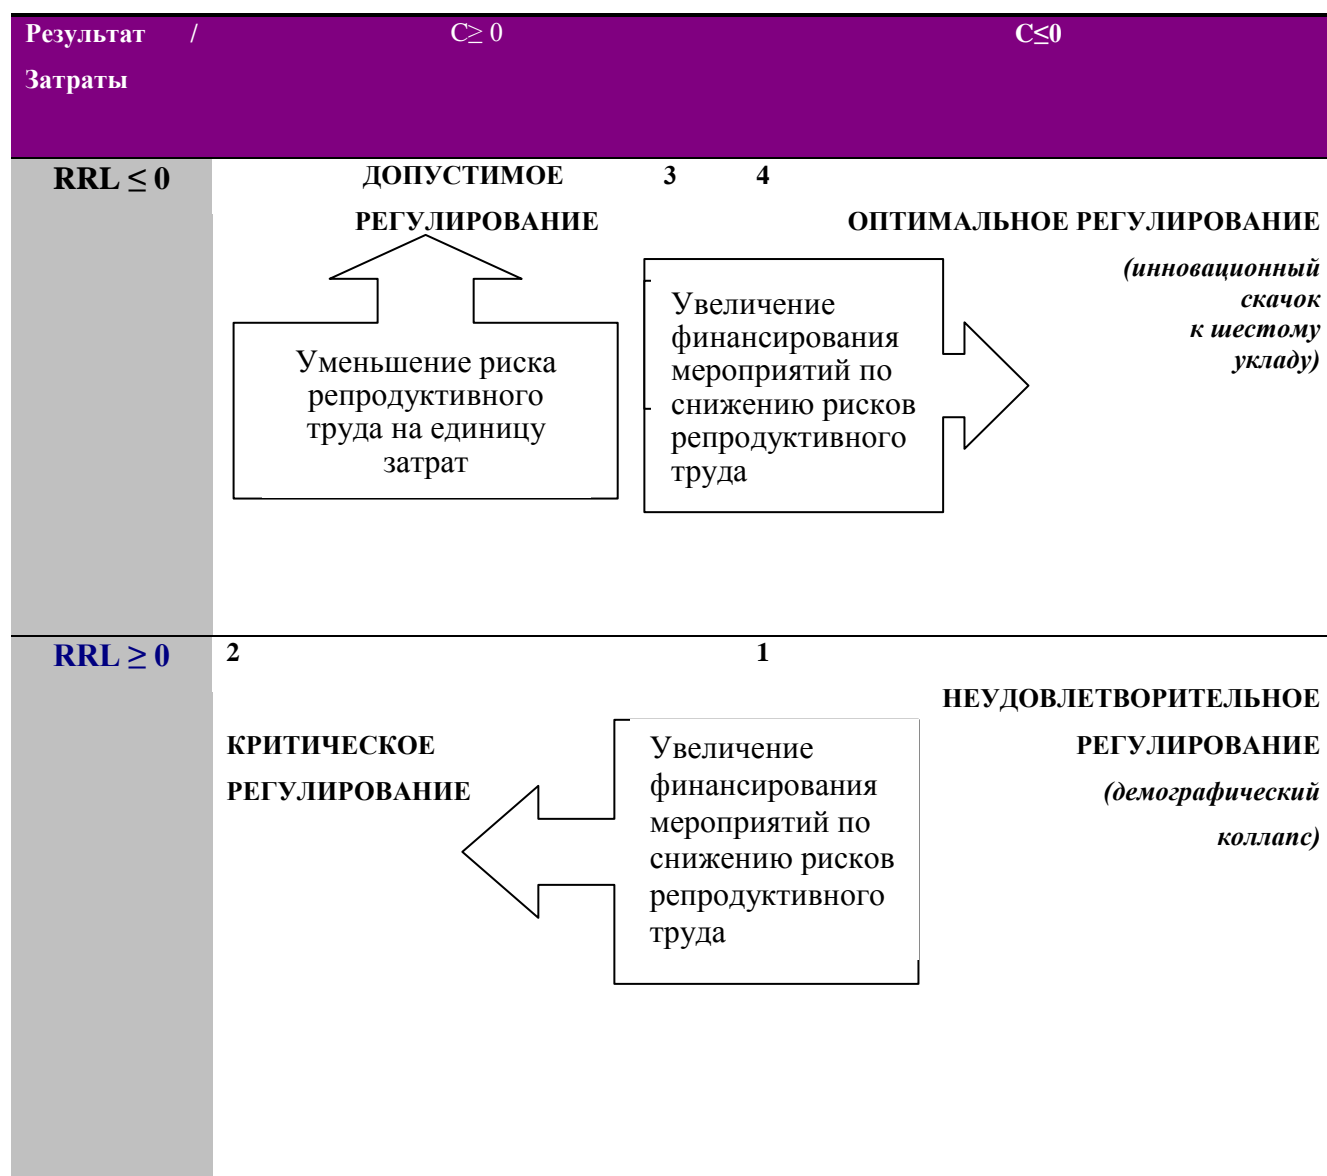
| Результат / Затраты | C≥ 0 | C≤0 |
|---|---|---|
| RRL ≤ 0 | ДОПУСТИМОЕ РЕГУЛИРОВАНИЕ 3 | 4 ОПТИМАЛЬНОЕ РЕГУЛИРОВАНИЕ *(инновационный скачок к шестому укладу)* |
| RRL ≥ 0 | 2 КРИТИЧЕСКОЕ РЕГУЛИРОВАНИЕ | 1 НЕУДОВЛЕТВОРИТЕЛЬНОЕ РЕГУЛИРОВАНИЕ *(демографический коллапс)* |

Уменьшение риска репродуктивного труда на единицу затрат

Увеличение финансирования мероприятий по снижению рисков репродуктивного труда

Увеличение финансирования мероприятий по снижению рисков репродуктивного труда